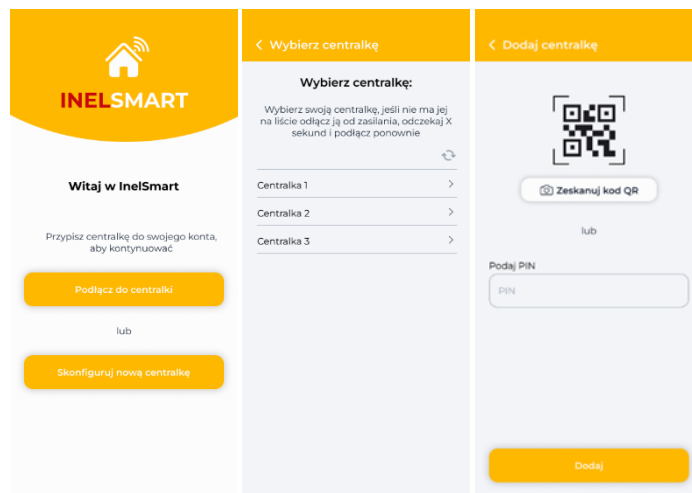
INELSMART

Witaj w InelSmart

Przypisz centralkę do swojego konta, aby kontynuować

Podłącz do centralki

lub

Skonfiguruj nową centralkę

< Wybierz centralkę

Wybierz centralkę:

Wybierz swoją centralkę, jeśli nie ma jej na liście odłącz ją od zasilania, odczekaj X sekund i podłącz ponownie

Centralka 1

Centralka 2

Centralka 3

< Dodaj centralkę

Zeskanuj kod QR

lub

Podaj PIN

PIN

Dodaj